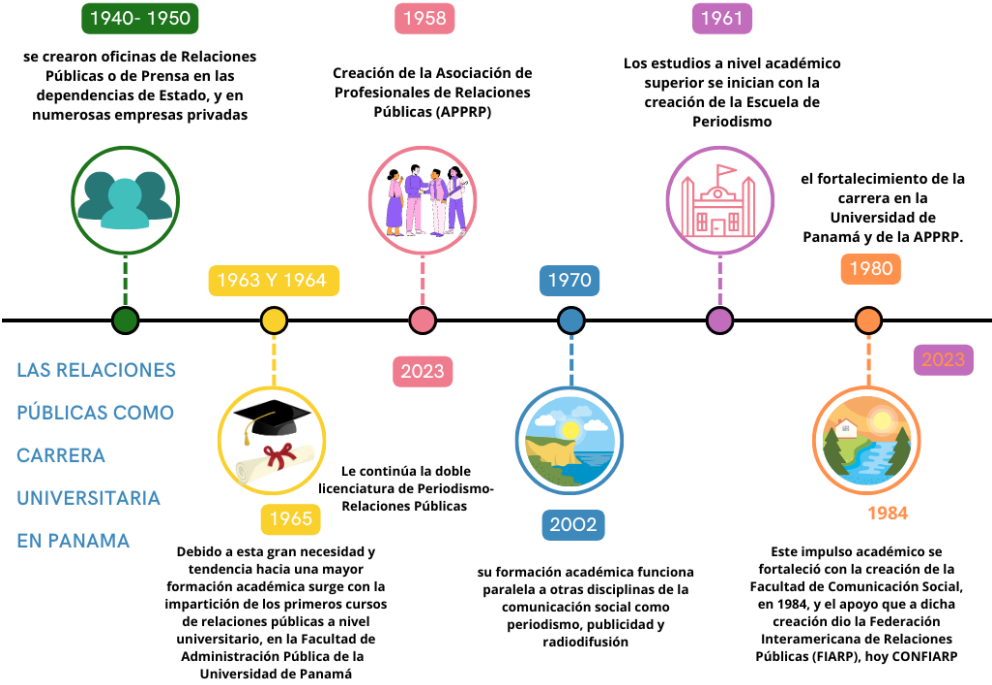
1940- 1950

se crearon oficinas de Relaciones Públicas o de Prensa en las dependencias de Estado, y en numerosas empresas privadas

1958

Creación de la Asociación de Profesionales de Relaciones Públicas (APPRP)

1961

Los estudios a nivel académico superior se inician con la creación de la Escuela de Periodismo

el fortalecimiento de la carrera en la Universidad de Panamá y de la APPRP.

1963 Y 1964

1970

1980

LAS RELACIONES PÚBLICAS COMO CARRERA UNIVERSITARIA EN PANAMA

2023

2023

Le continúa la doble licenciatura de Periodismo-Relaciones Públicas

1965

Debido a esta gran necesidad y tendencia hacia una mayor formación académica surge con la impartición de los primeros cursos de relaciones públicas a nivel universitario, en la Facultad de Administración Pública de la Universidad de Panamá

2002

su formación académica funciona paralela a otras disciplinas de la comunicación social como periodismo, publicidad y radiodifusión

1984

Este impulso académico se fortaleció con la creación de la Facultad de Comunicación Social, en 1984, y el apoyo que a dicha creación dio la Federación Interamericana de Relaciones Públicas (FIARP), hoy CONFIARP